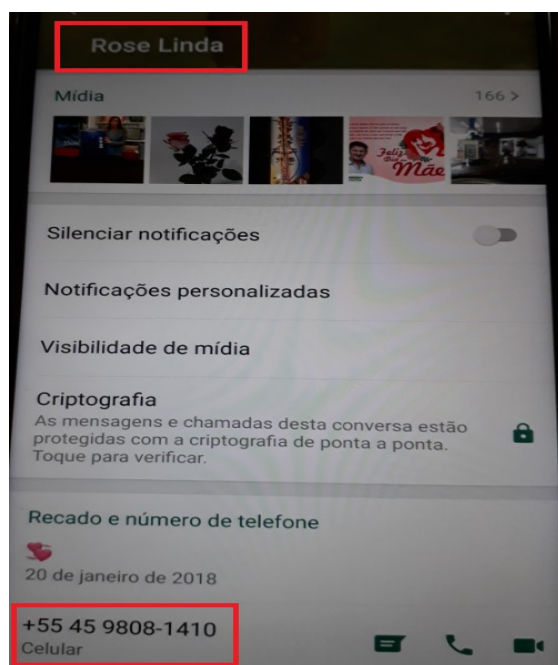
Rose Linda

Mídia 166 >

Feliz Dia das Mãe

Silenciar notificações

Notificações personalizadas

Visibilidade de mídia

Criptografia
As mensagens e chamadas desta conversa estão protegidas com a criptografia de ponta a ponta. Toque para verificar.

Recado e número de telefone

20 de janeiro de 2018

+55 45 9808-1410
Celular